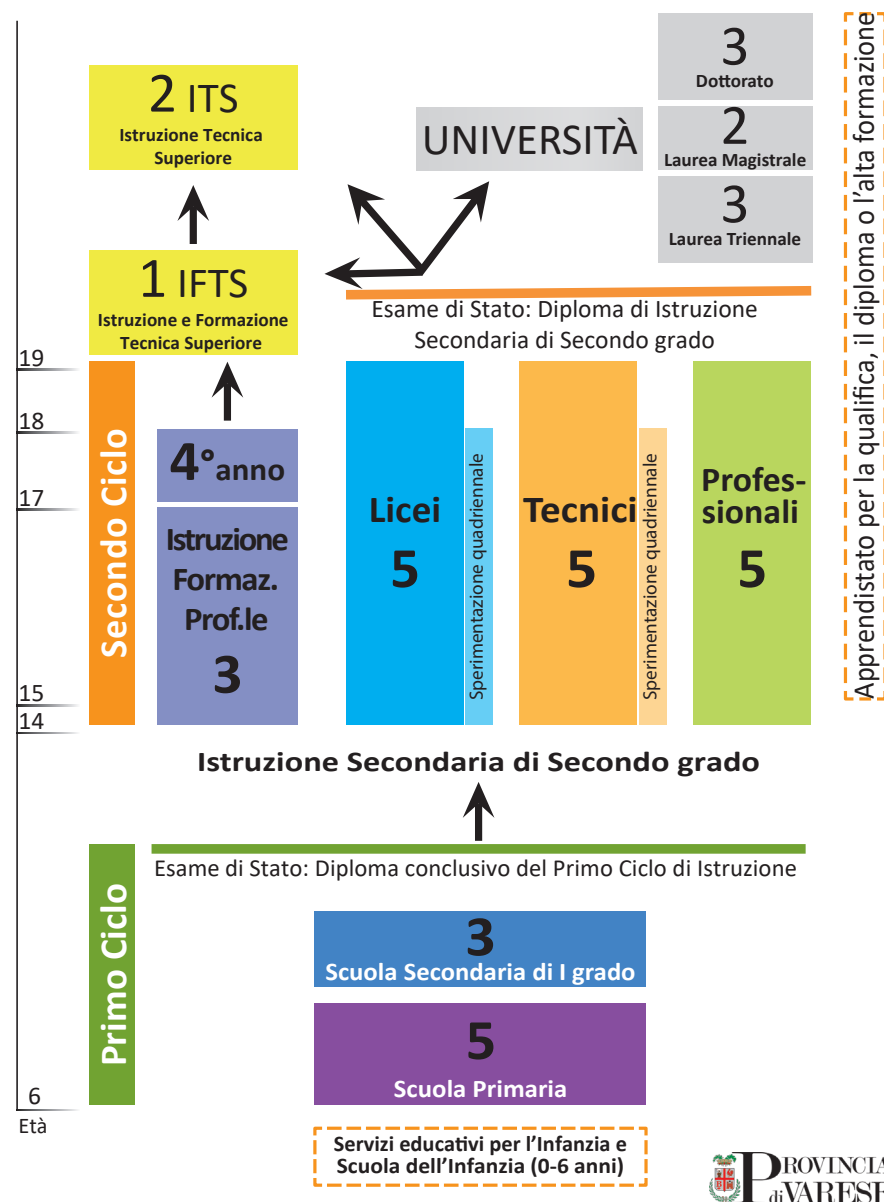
2 ITS
Istruzione Tecnica Superiore

UNIVERSITÀ

3
Dottorato

2
Laurea Magistrale

3
Laurea Triennale

1 IFTS
Istruzione e Formazione Tecnica Superiore

Esame di Stato: Diploma di Istruzione Secondaria di Secondo grado

19
18
17
15
14

Secondo Ciclo

4°anno

Istruzione Formaz. Prof.le
3

Licei
5

Sperimentazione quadriennale

Tecnici
5

Sperimentazione quadriennale

Profes-sionali
5

Apprendistato per la qualifica, il diploma o l'alta formazione

Istruzione Secondaria di Secondo grado

Esame di Stato: Diploma conclusivo del Primo Ciclo di Istruzione

Primo Ciclo

3
Scuola Secondaria di I grado

5
Scuola Primaria

6
Età

Servizi educativi per l'Infanzia e Scuola dell'Infanzia (0-6 anni)

PROVINCIA di VARESE